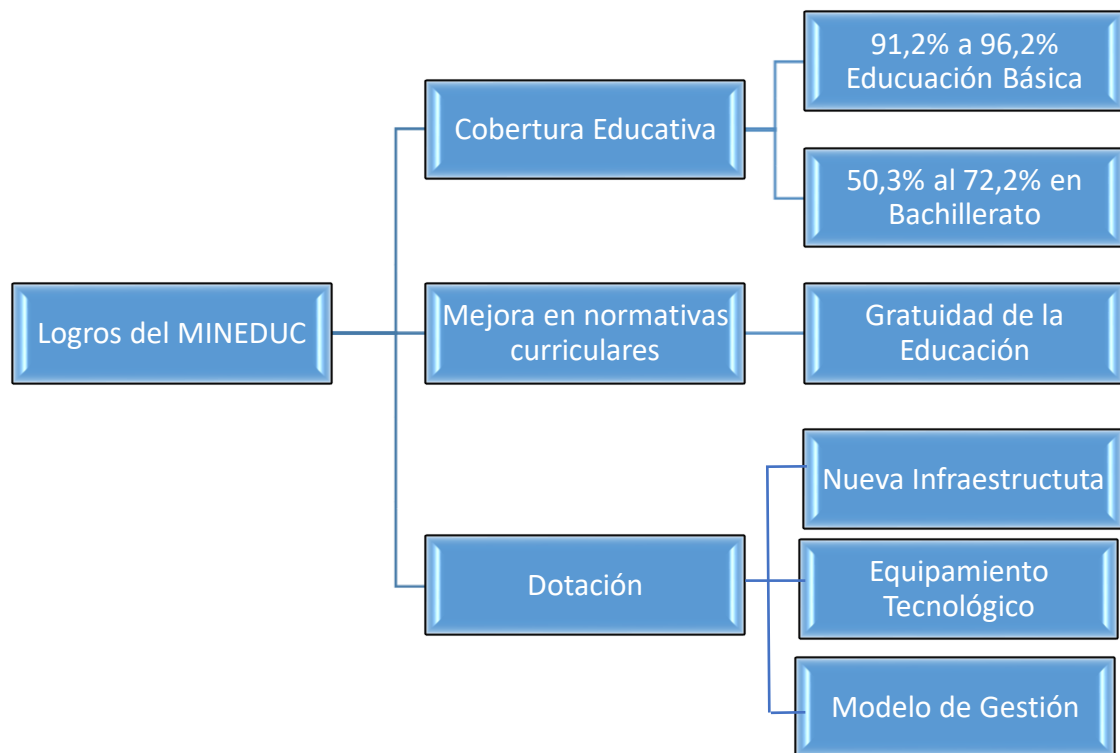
Logros del MINEDUC

Cobertura Educativa

91,2% a 96,2% Educuación Básica

50,3% al 72,2% en Bachillerato

Mejora en normativas curriculares

Gratuidad de la Educación

Dotación

Nueva Infraestructuta

Equipamiento Tecnológico

Modelo de Gestión